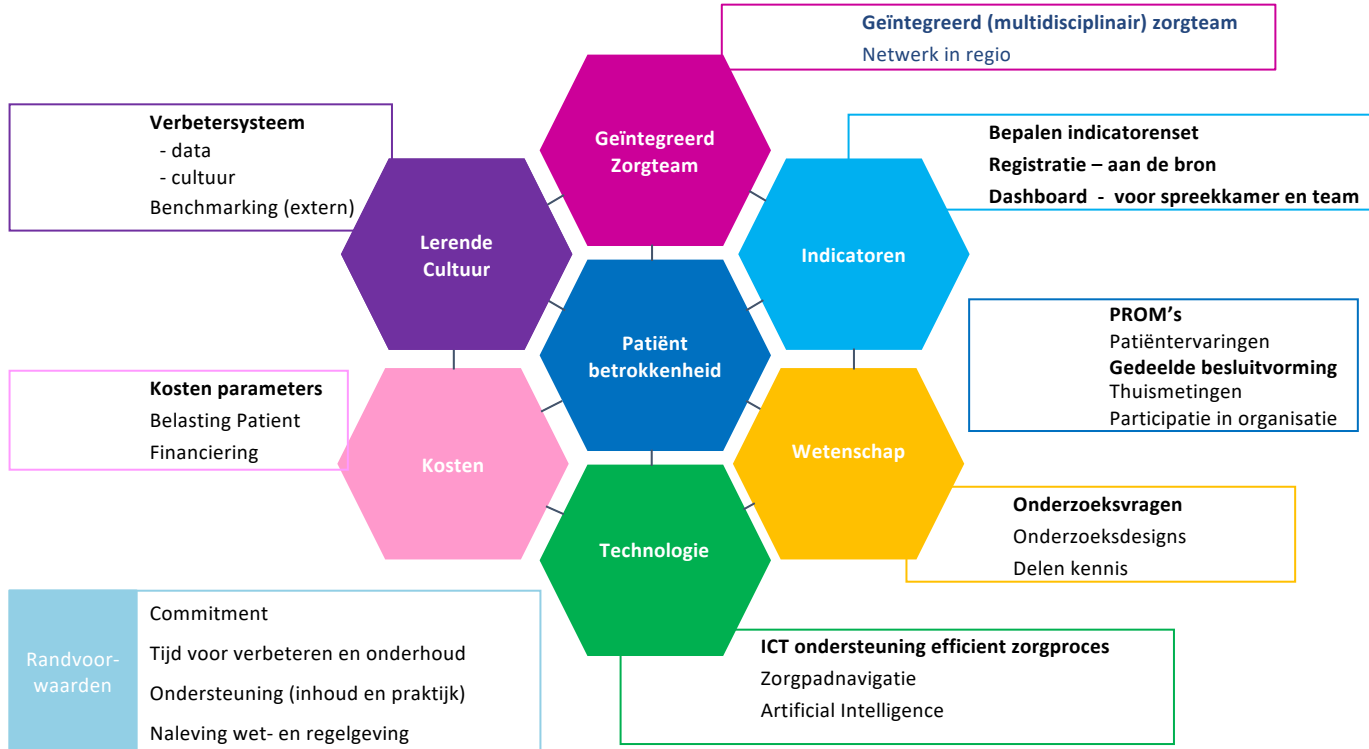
Geïntegreerd (multidisciplinair) zorgteam
Netwerk in regio

Verbetersysteem
- data
- cultuur
Benchmarking (extern)

Bepalen indicatorenset
Registratie – aan de bron
Dashboard - voor spreekkamer en team

Geïntegreerd Zorgteam

Lerende Cultuur

Indicatoren

Patiënt betrokkenheid

PROM's
Patiëntervaringen
Gedeelde besluitvorming
Thuismetingen
Participatie in organisatie

Kosten parameters
Belasting Patient
Financiering

Kosten

Wetenschap

Technologie

Onderzoeksvragen
Onderzoeksdesigns
Delen kennis

Randvoorwaarden

Commitment
Tijd voor verbeteren en onderhoud
Ondersteuning (inhoud en praktijk)
Naleving wet- en regelgeving

ICT ondersteuning efficient zorgproces
Zorgpadnavigatie
Artificial Intelligence